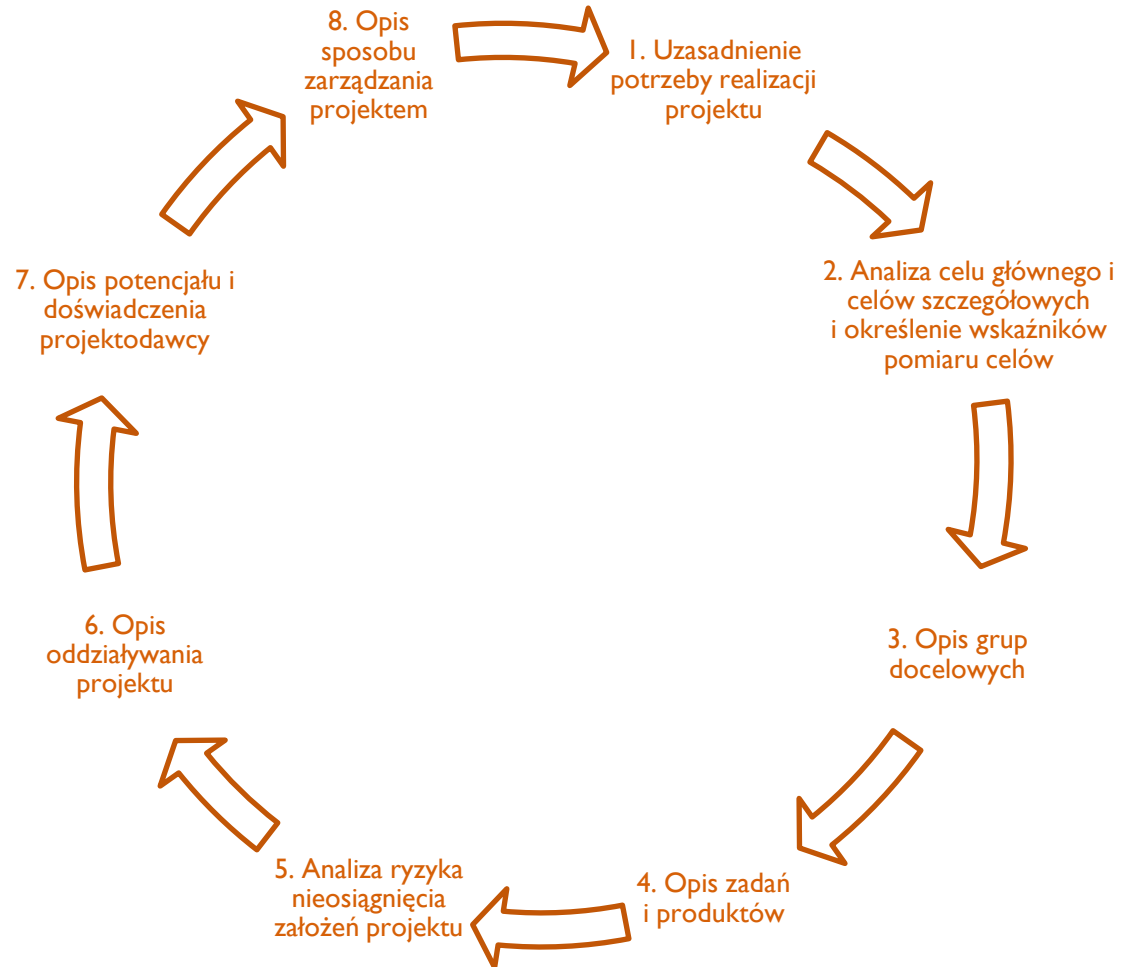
1. Uzasadnienie potrzeby realizacji projektu

2. Analiza celu głównego i celów szczegółowych i określenie wskaźników pomiaru celów

3. Opis grup docelowych

4. Opis zadań i produktów

5. Analiza ryzyka nieosiągnięcia założeń projektu

6. Opis oddziaływania projektu

7. Opis potencjału i doświadczenia projektodawcy

8. Opis sposobu zarządzania projektem